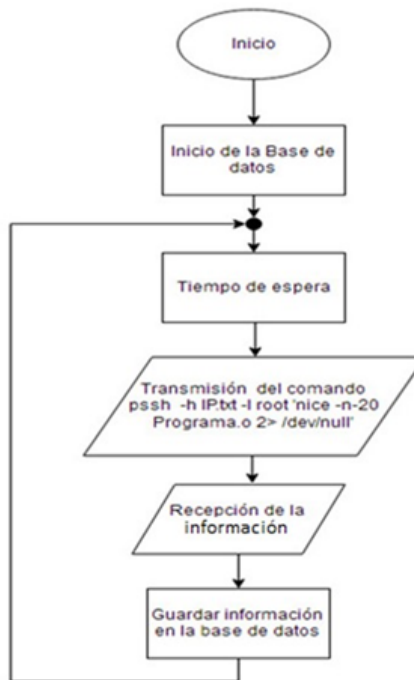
Inicio

Inicio de la Base de datos

Tiempo de espera

Transmisión del comando pssh -h IP.txt -l root 'nice -n-20 Programa.o 2> /dev/null'

Recepción de la información

Guardar información en la base de datos